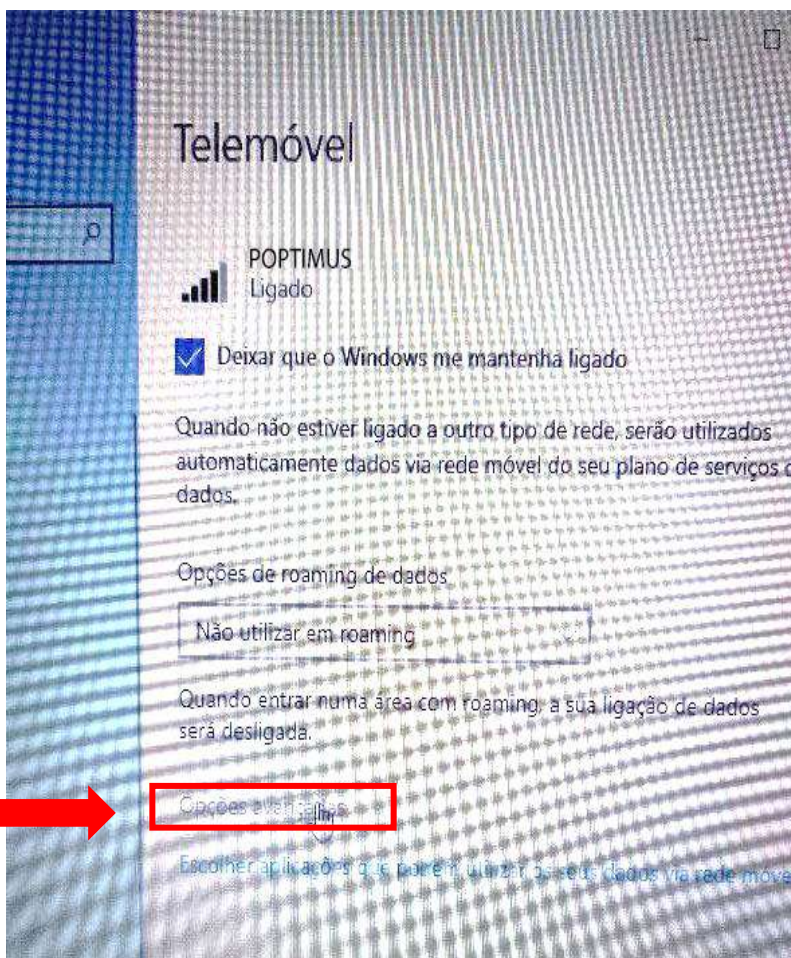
Telemóvel

POPTIMUS
Ligado

Deixar que o Windows me mantenha ligado

Quando não estiver ligado a outro tipo de rede, serão utilizados automaticamente dados via rede móvel do seu plano de serviços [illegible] dados.

Opções de roaming de dados

Não utilizar em roaming

Quando entrar numa área com roaming, a sua ligação de dados será desligada.

Opções avançadas

Escolher aplicações que podem utilizar os seus dados via rede móve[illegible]